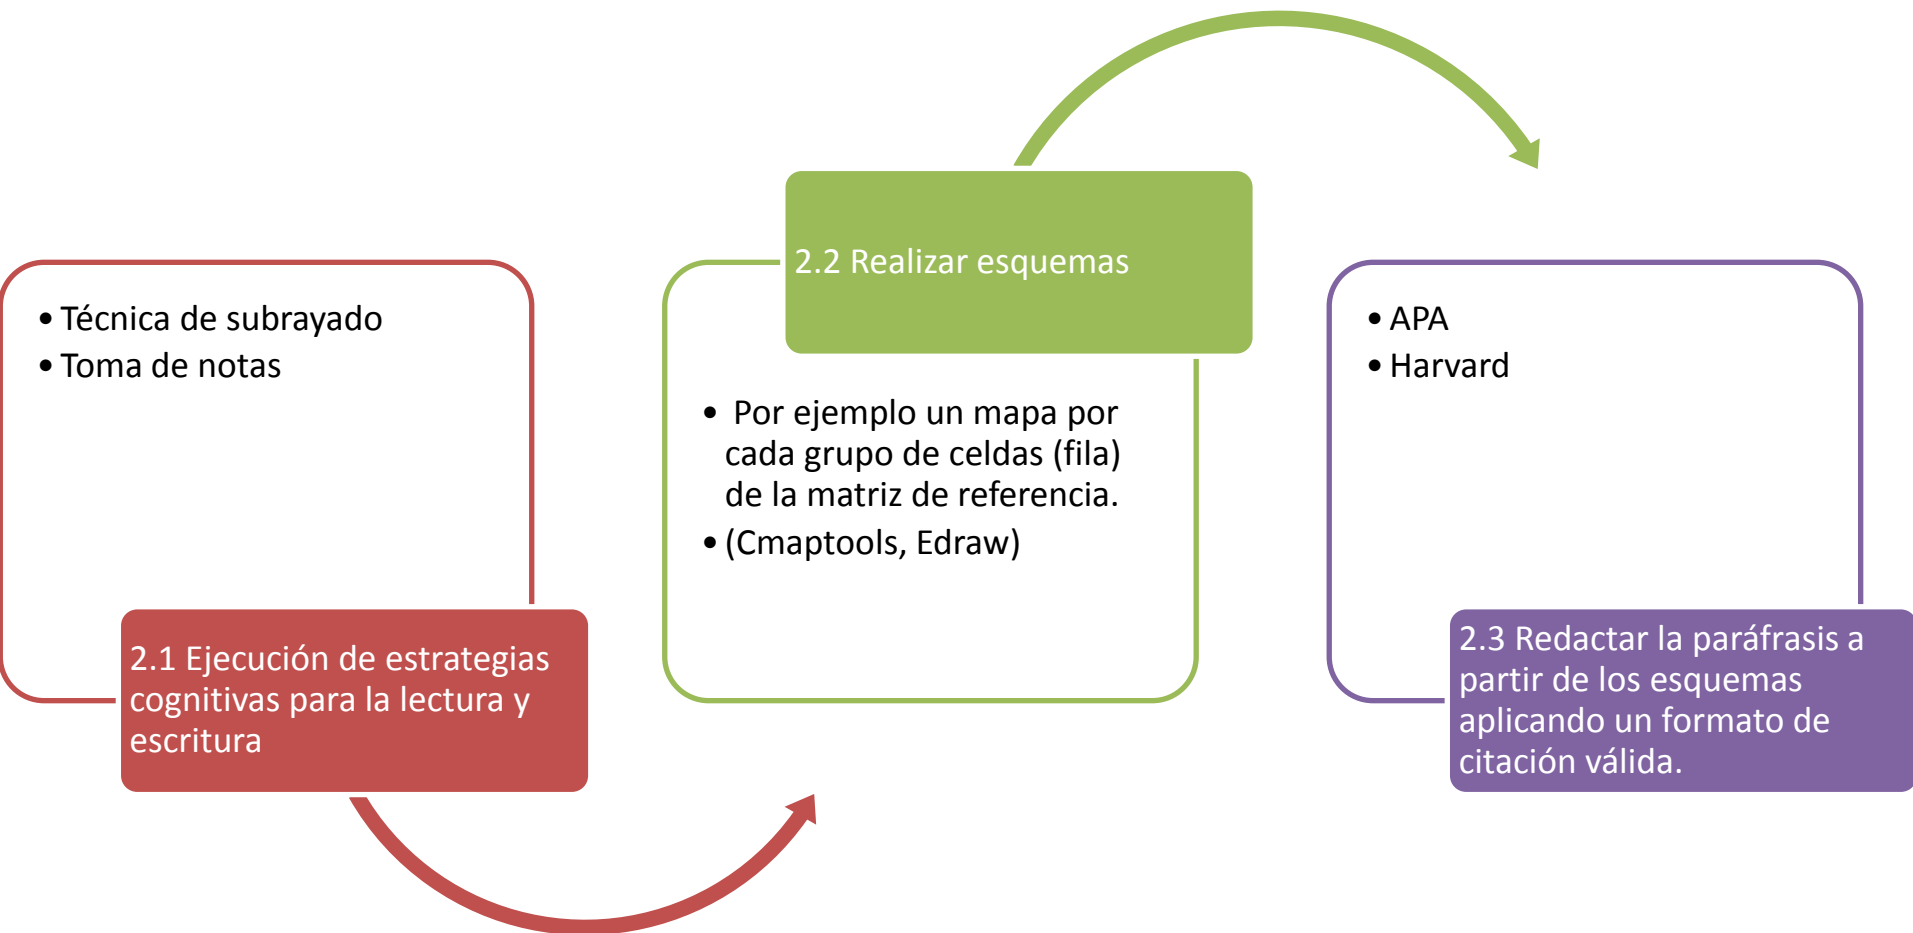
• Técnica de subrayado
• Toma de notas

2.1 Ejecución de estrategias cognitivas para la lectura y escritura

2.2 Realizar esquemas

• Por ejemplo un mapa por cada grupo de celdas (fila) de la matriz de referencia.
• (Cmaptools, Edraw)

• APA
• Harvard

2.3 Redactar la paráfrasis a partir de los esquemas aplicando un formato de citación válida.